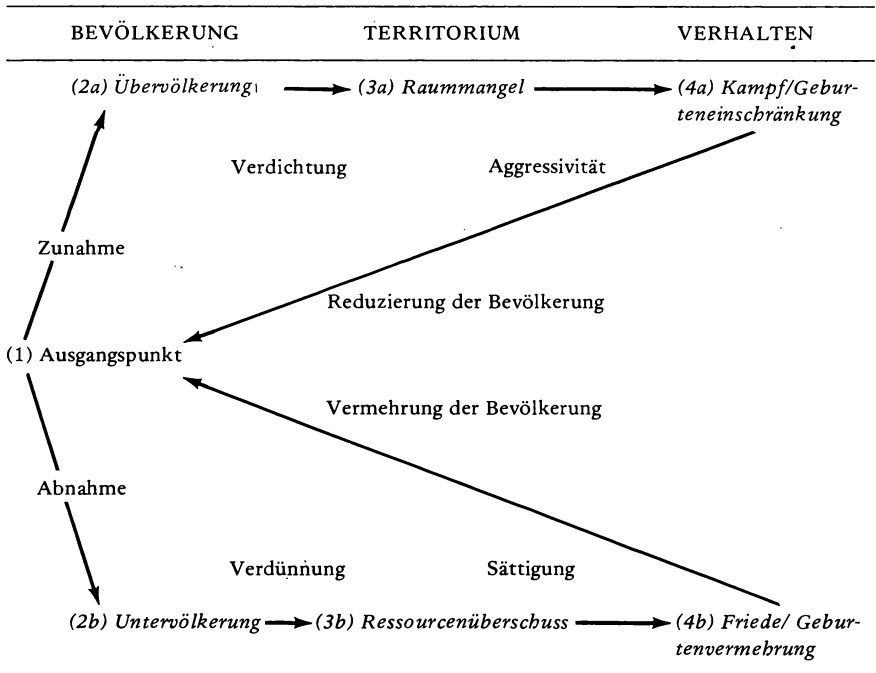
BEVÖLKERUNG TERRITORIUM VERHALTEN

(2a) Übervölkerung (3a) Raummangel (4a) Kampf/Geburteneinschränkung

Verdichtung Aggressivität

Zunahme

Reduzierung der Bevölkerung

(1) Ausgangspunkt

Vermehrung der Bevölkerung

Abnahme

Verdünnung Sättigung

(2b) Untervölkerung (3b) Ressourcenüberschuss (4b) Friede/ Geburtenvermehrung